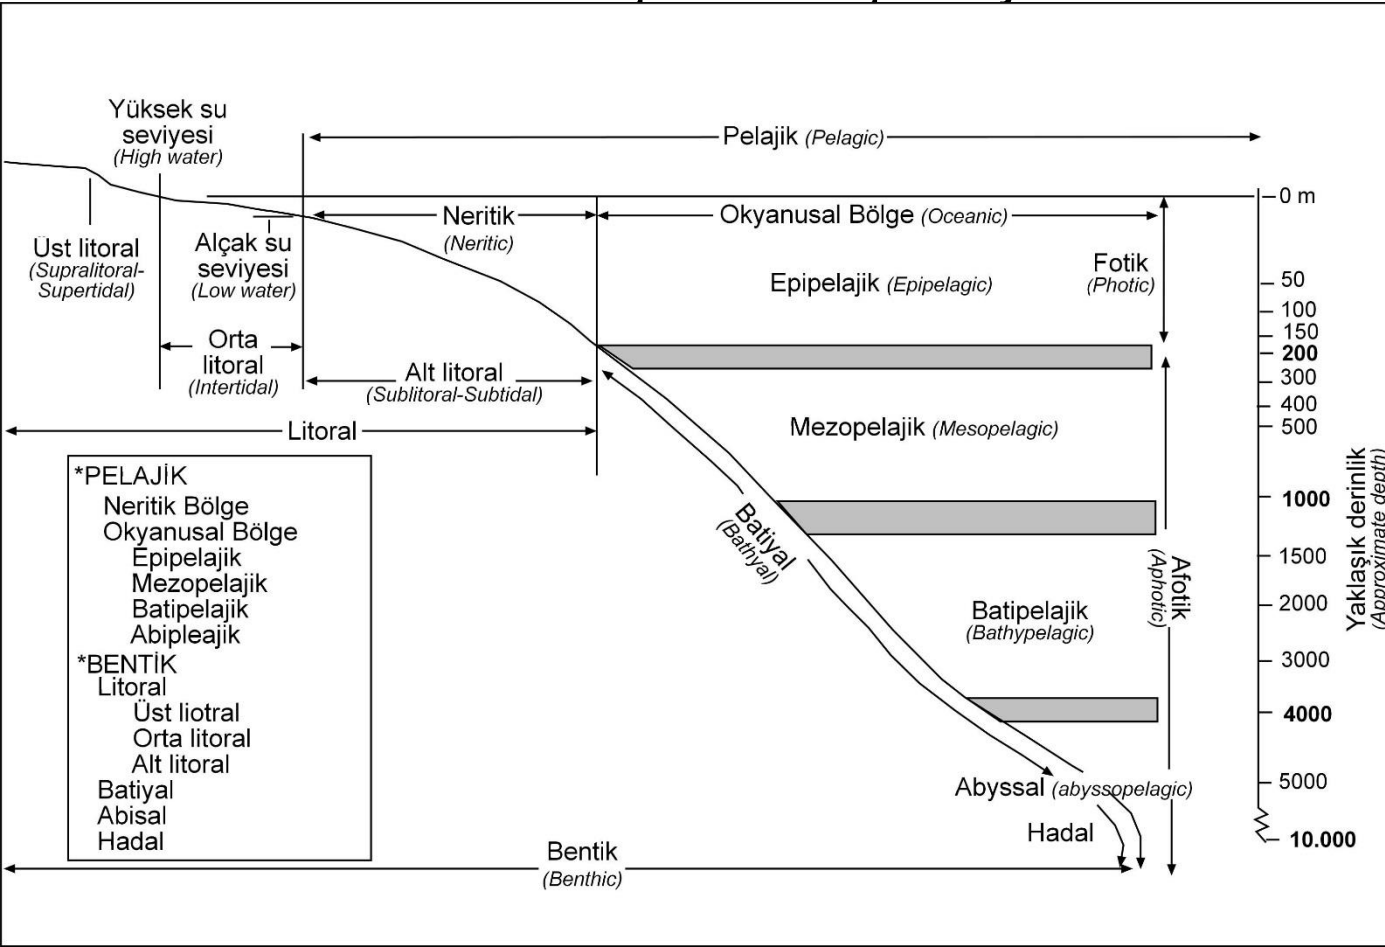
Yüksek su seviyesi
(High water)

Pelajik (Pelagic)

Üst litoral
(Supralitoral-Supertidal)

Alçak su seviyesi
(Low water)

Neritik
(Neritic)

Okyanusal Bölge (Oceanic)

Fotik
(Photic)

Epipelajik (Epipelagic)

Orta litoral
(Intertidal)

Alt litoral
(Sublitoral-Subtidal)

Litoral

Mezopelajik (Mesopelagic)

Batiyal
(Bathyal)

Afotik
(Aphotic)

Batipelajik
(Bathypelagic)

Abyssal (abyssopelagic)

Hadal

Bentik
(Benthic)

*PELAJİK
Neritik Bölge
Okyanusal Bölge
Epipelajik
Mezopelajik
Batipelajik
Abipleajik
*BENTİK
Litoral
Üst liotral
Orta litoral
Alt litoral
Batiyal
Abisal
Hadal

0 m
50
100
150
200
300
400
500
1000
1500
2000
3000
4000
5000
10.000

Yaklaşık derinlik
(Approximate depth)